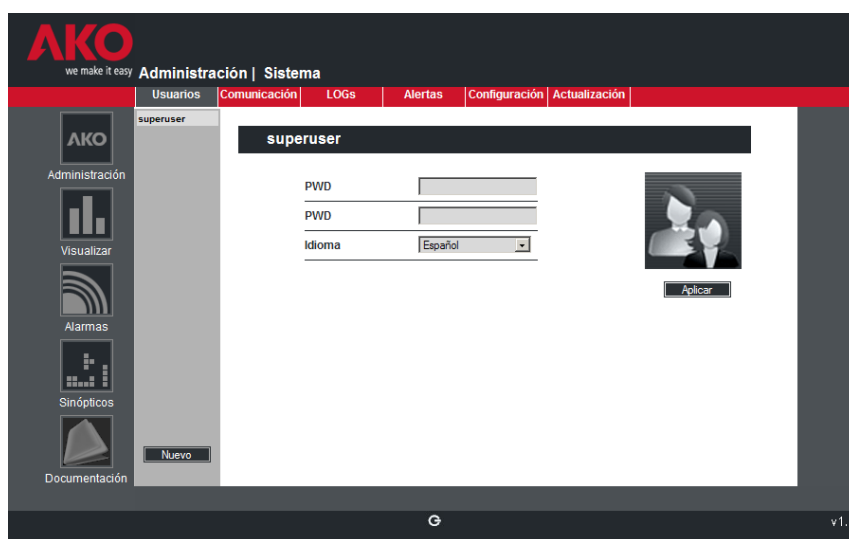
AKO
we make it easy Administración | Sistema

Usuarios | Comunicación | LOGs | Alertas | Configuración | Actualización

AKO
Administración
Visualizar
Alarmas
Sinópticos
Documentación

superuser

Nuevo

superuser

PWD
PWD
Idioma Español

Aplicar

v1.